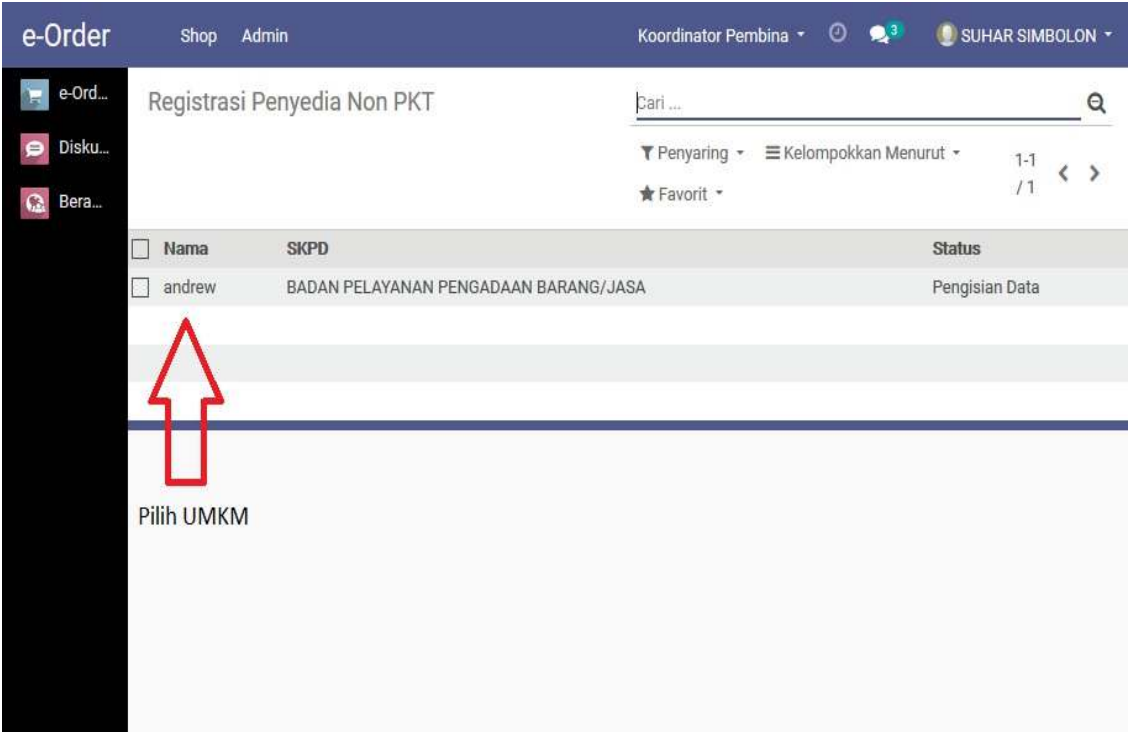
e-Order Shop Admin Koordinator Pembina 3 SUHAR SIMBOLON

e-Ord...
Disku...
Bera...

Registrasi Penyedia Non PKT

Cari ...

Penyaring Kelompokkan Menurut 1-1 / 1
Favorit

| Nama | SKPD | Status |
|---|---|---|
| andrew | BADAN PELAYANAN PENGADAAN BARANG/JASA | Pengisian Data |

Pilih UMKM